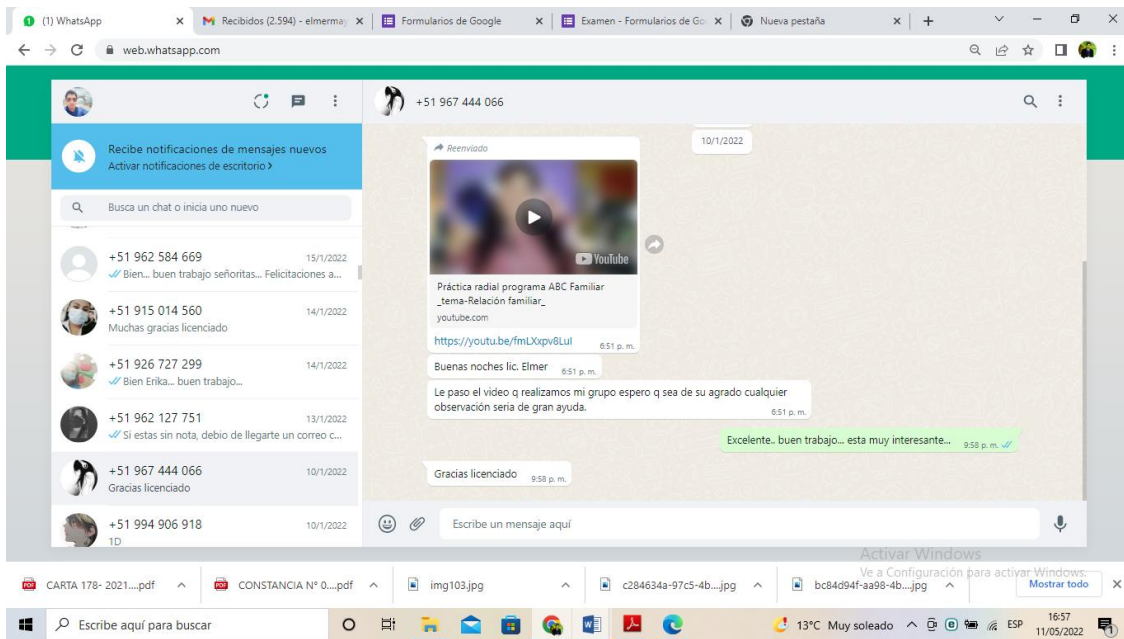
(1) WhatsApp × Recibidos (2.594) - elmermay × Formularios de Google × Examen - Formularios de Go × Nueva pestaña × +

web.whatsapp.com

+51 967 444 066

Recibe notificaciones de mensajes nuevos
Activar notificaciones de escritorio >

Busca un chat o inicia uno nuevo

+51 962 584 669 15/1/2022
Bien... buen trabajo señoritas... Felicitaciones a...

+51 915 014 560 14/1/2022
Muchas gracias licenciado

+51 926 727 299 14/1/2022
Bien Erika... buen trabajo...

+51 962 127 751 13/1/2022
Si estas sin nota, debio de llegarte un correo c...

+51 967 444 066 10/1/2022
Gracias licenciado

+51 994 906 918 10/1/2022
1D

10/1/2022

Reenviado

YouTube

Práctica radial programa ABC Familiar _tema-Relación familiar_
youtube.com

https://youtu.be/fmLXxpv8LuI 6:51 p. m.

Buenas noches lic. Elmer 6:51 p. m.

Le paso el video q realizamos mi grupo espero q sea de su agrado cualquier observación seria de gran ayuda. 6:51 p. m.

Excelente.. buen trabajo... esta muy interesante... 9:58 p. m.

Gracias licenciado 9:58 p. m.

Escribe un mensaje aquí

Activar Windows
Ve a Configuración para activar Windows.

CARTA 178- 2021....pdf ^ CONSTANCIA N° 0....pdf ^ img103.jpg ^ c284634a-97c5-4b....jpg ^ bc84d94f-aa98-4b....jpg ^ Mostrar todo ×

Escribe aquí para buscar

13°C Muy soleado ESP 16:57 11/05/2022